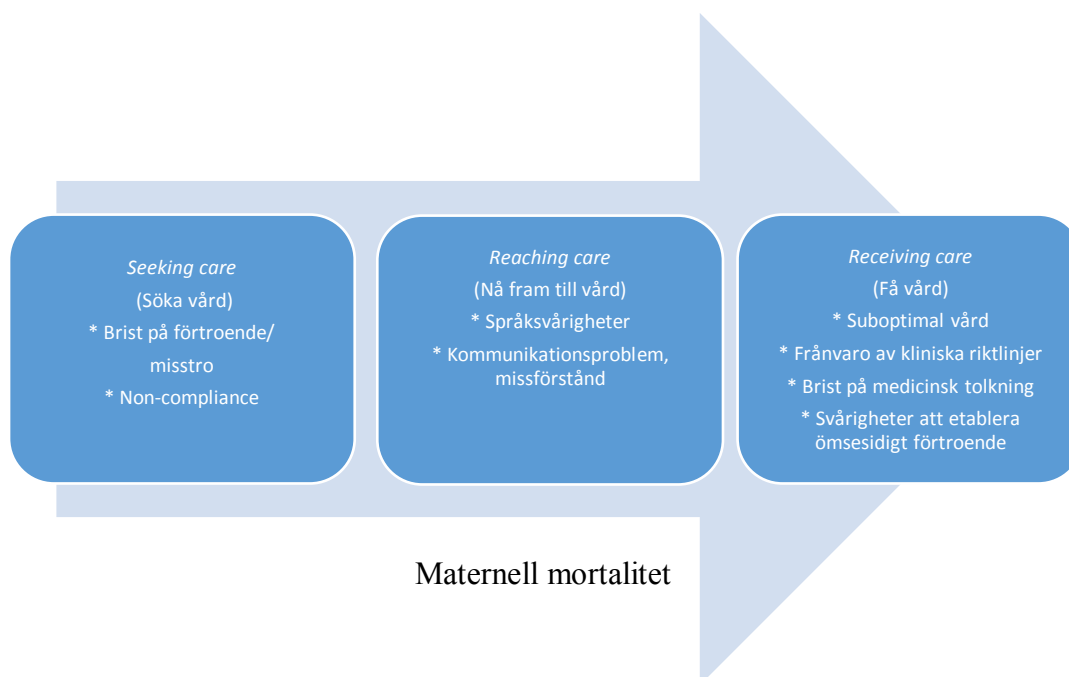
*Seeking care*
(Söka vård)
\* Brist på förtroende/ misstro
\* Non-compliance

*Reaching care*
(Nå fram till vård)
\* Språksvårigheter
\* Kommunikationsproblem, missförstånd

*Receiving care*
(Få vård)
\* Suboptimal vård
\* Frånvaro av kliniska riktlinjer
\* Brist på medicinsk tolkning
\* Svårigheter att etablera ömsesidigt förtroende

Maternell mortalitet